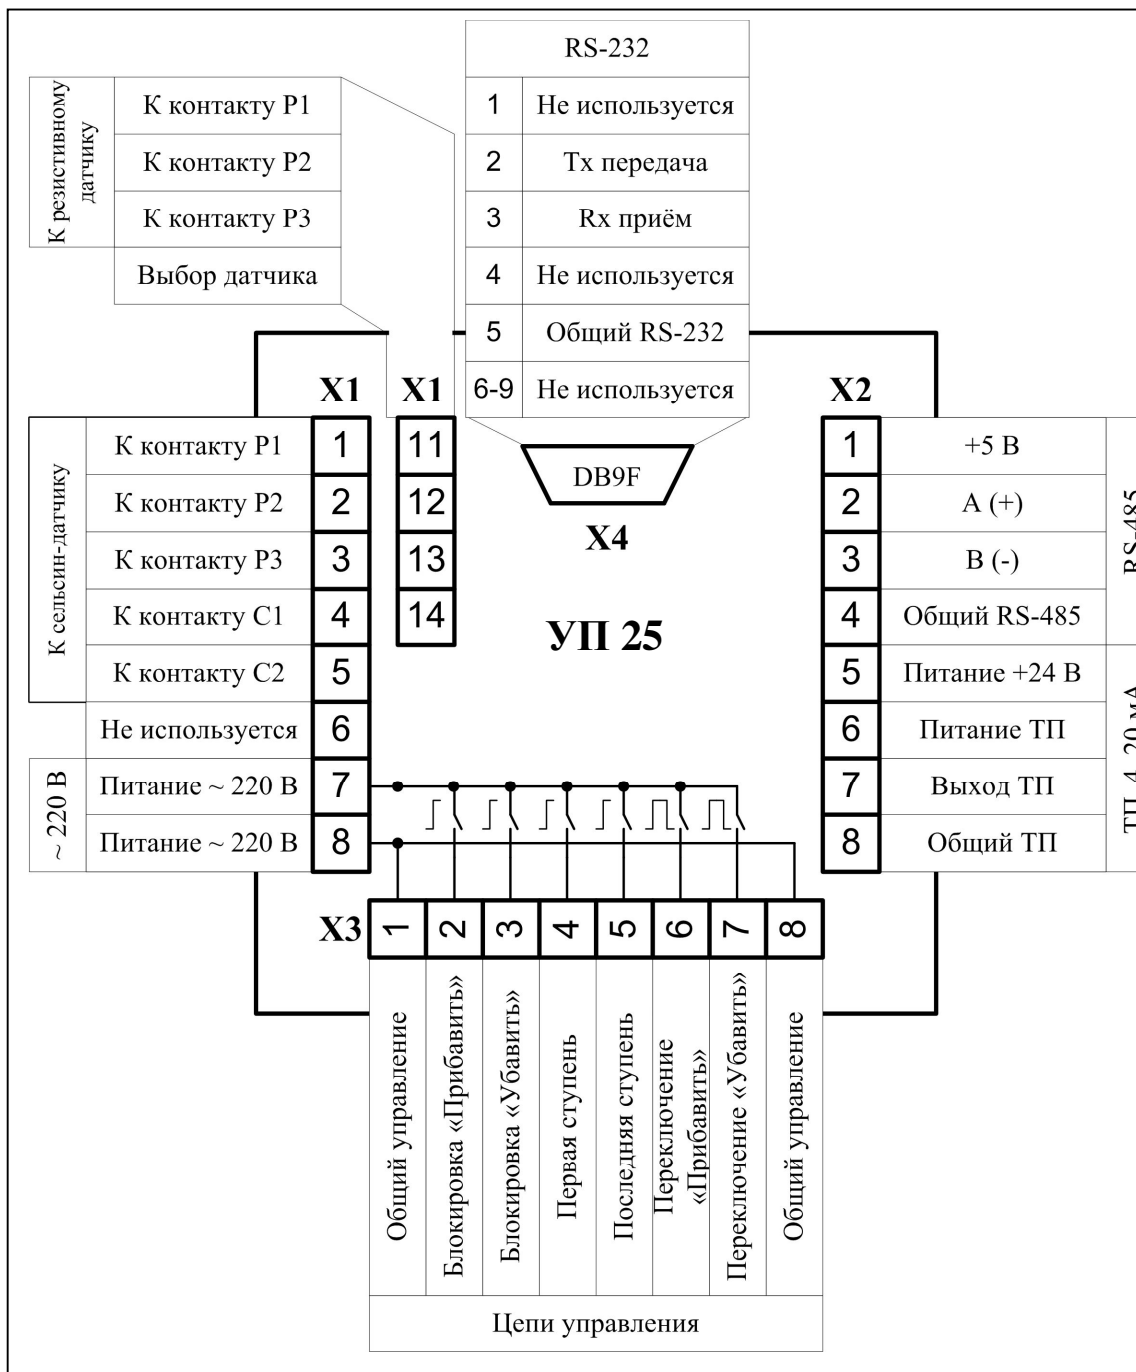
RS-232

| | |
|---|---|
| 1 | Не используется |
| 2 | Tx передача |
| 3 | Rx приём |
| 4 | Не используется |
| 5 | Общий RS-232 |
| 6-9 | Не используется |

К резистивному датчику

К контакту Р1
К контакту Р2
К контакту Р3
Выбор датчика

X1 X1 X2

К сельсин-датчику

| | | |
|---|---|---|
| К контакту Р1 | 1 | 11 |
| К контакту Р2 | 2 | 12 |
| К контакту Р3 | 3 | 13 |
| К контакту С1 | 4 | 14 |
| К контакту С2 | 5 | |
| Не используется | 6 | |
| Питание ~ 220 В | 7 | |
| Питание ~ 220 В | 8 | |

~ 220 В

DB9F
X4

УП 25

| | | |
|---|---|---|
| 1 | +5 В | RS-485 |
| 2 | A (+) | |
| 3 | B (-) | |
| 4 | Общий RS-485 | |
| 5 | Питание +24 В | ТП 4...20 мА |
| 6 | Питание ТП | |
| 7 | Выход ТП | |
| 8 | Общий ТП | |

X3

| 1 | 2 | 3 | 4 | 5 | 6 | 7 | 8 |
|---|---|---|---|---|---|---|---|
| Общий управление | Блокировка «Прибавить» | Блокировка «Убавить» | Первая ступень | Последняя ступень | Переключение «Прибавить» | Переключение «Убавить» | Общий управление |

Цепи управления